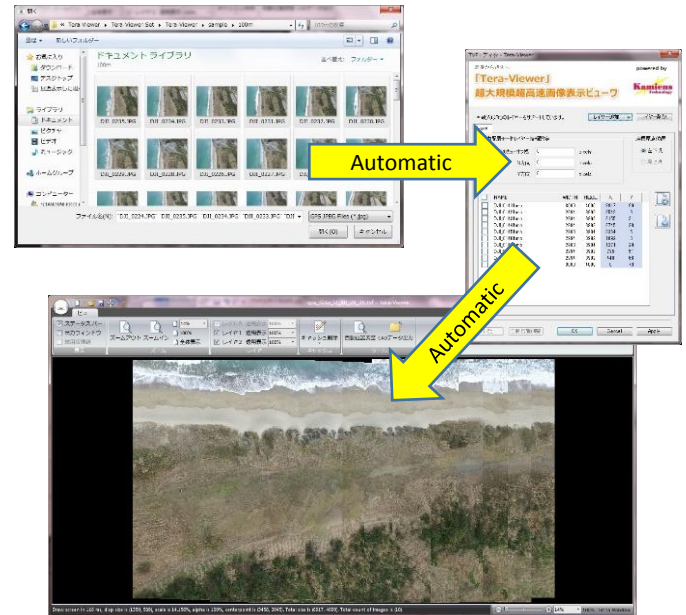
開く

« Tera Viewer › Tera Viewer Set › Tera Viewer › sample › 100m

整理 ▾ 新しいフォルダー

ドキュメント ライブラリ
100m

並べ替え: フォルダー ▾

お気に入り
ダウンロード
デスクトップ
最近表示した場所

ライブラリ
ドキュメント
ピクチャ
ビデオ
ミュージック

ホームグループ

コンピューター

DJI_0235.JPG
DJI_0234.JPG
DJI_0233.JPG
DJI_0232.JPG
DJI_0231.JPG
DJI_0230.JPG

ファイル名(N): "DJI_0234.JPG" "DJI_0235.JPG" "DJI_0234.JPG" "DJI_0233.JPG" "DJI

GPS JPEG Files (*.jpg)

開く(O)
キャンセル

Automatic

powered by

「Tera-Viewer」
超大規模超高速画像表示ビューワ

Kamiens Technology

OK
Cancel
Apply

Automatic

ステータスバー
ズームアウト
ズームイン
100%
全体表示
レイヤ1
レイヤ2
ポイント